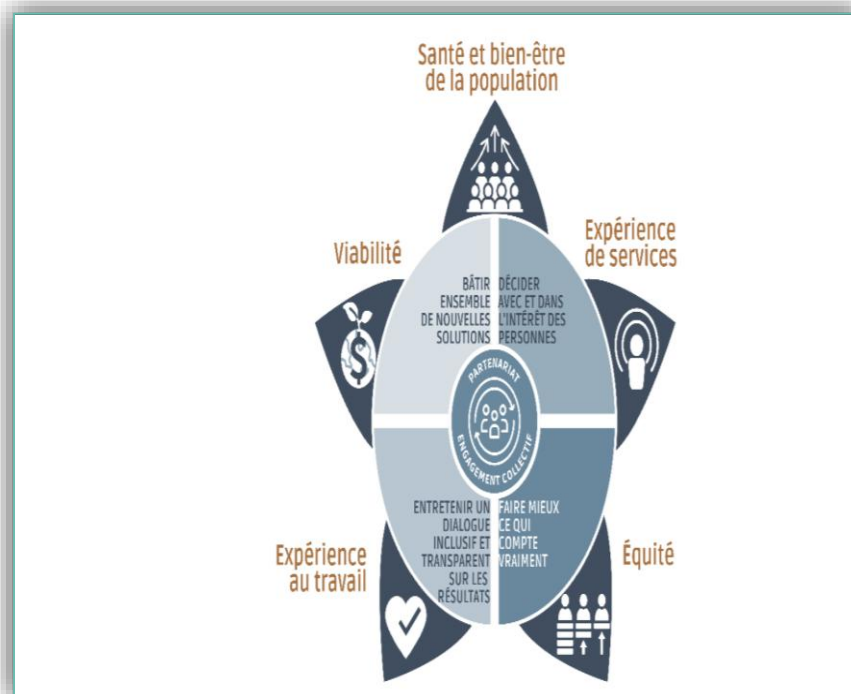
Santé et bien-être de la population

Viabilité

Expérience de services

BÂTIR ENSEMBLE DE NOUVELLES SOLUTIONS

DÉCIDER AVEC ET DANS L'INTÉRÊT DES PERSONNES

PARTENARIAT

ENGAGEMENT COLLECTIF

ENTRETENIR UN DIALOGUE INCLUSIF ET TRANSPARENT SUR LES RÉSULTATS

FAIRE MIEUX CE QUI COMPTE VRAIMENT

Expérience au travail

Équité